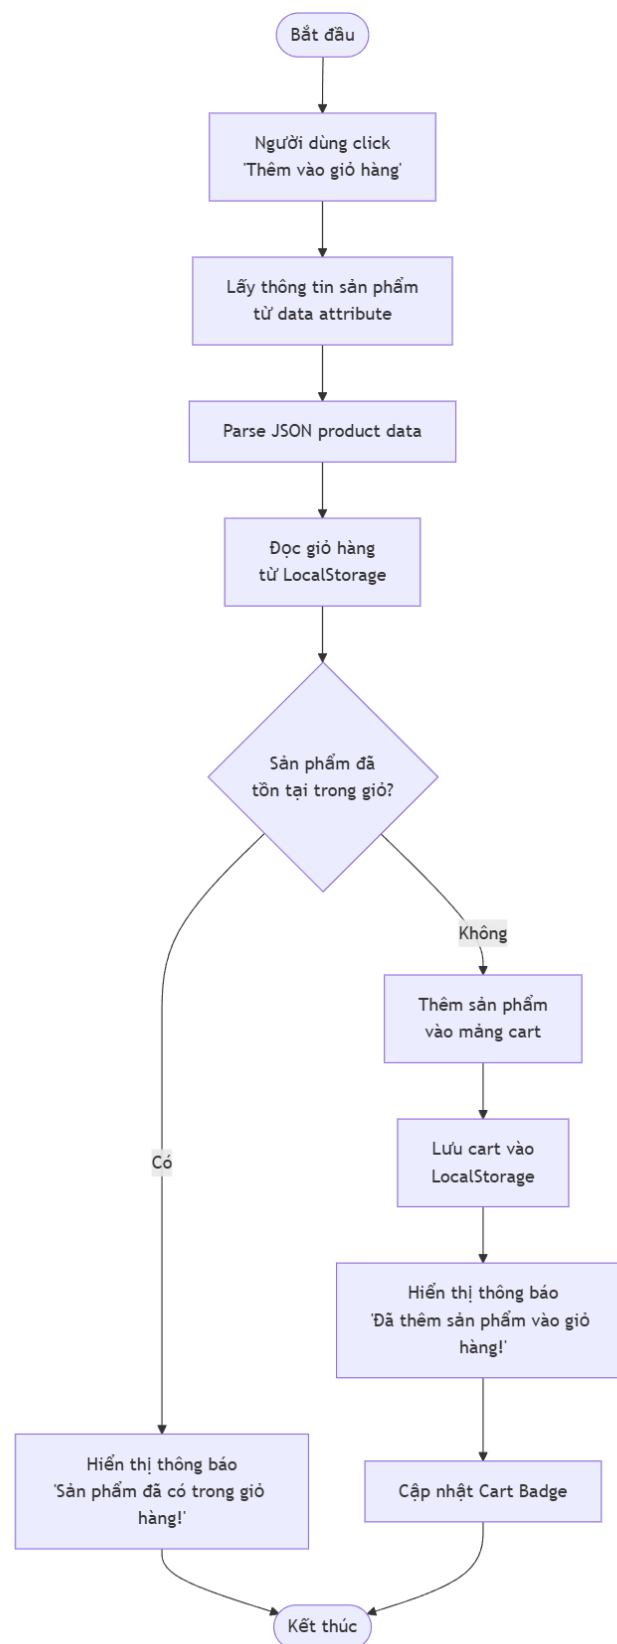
Bắt đầu

Người dùng click 'Thêm vào giỏ hàng'

Lấy thông tin sản phẩm từ data attribute

Parse JSON product data

Đọc giỏ hàng từ LocalStorage

Sản phẩm đã tồn tại trong giỏ?

Không

Thêm sản phẩm vào mảng cart

Lưu cart vào LocalStorage

Hiển thị thông báo 'Đã thêm sản phẩm vào giỏ hàng!'

Cập nhật Cart Badge

Có

Hiển thị thông báo 'Sản phẩm đã có trong giỏ hàng!'

Kết thúc